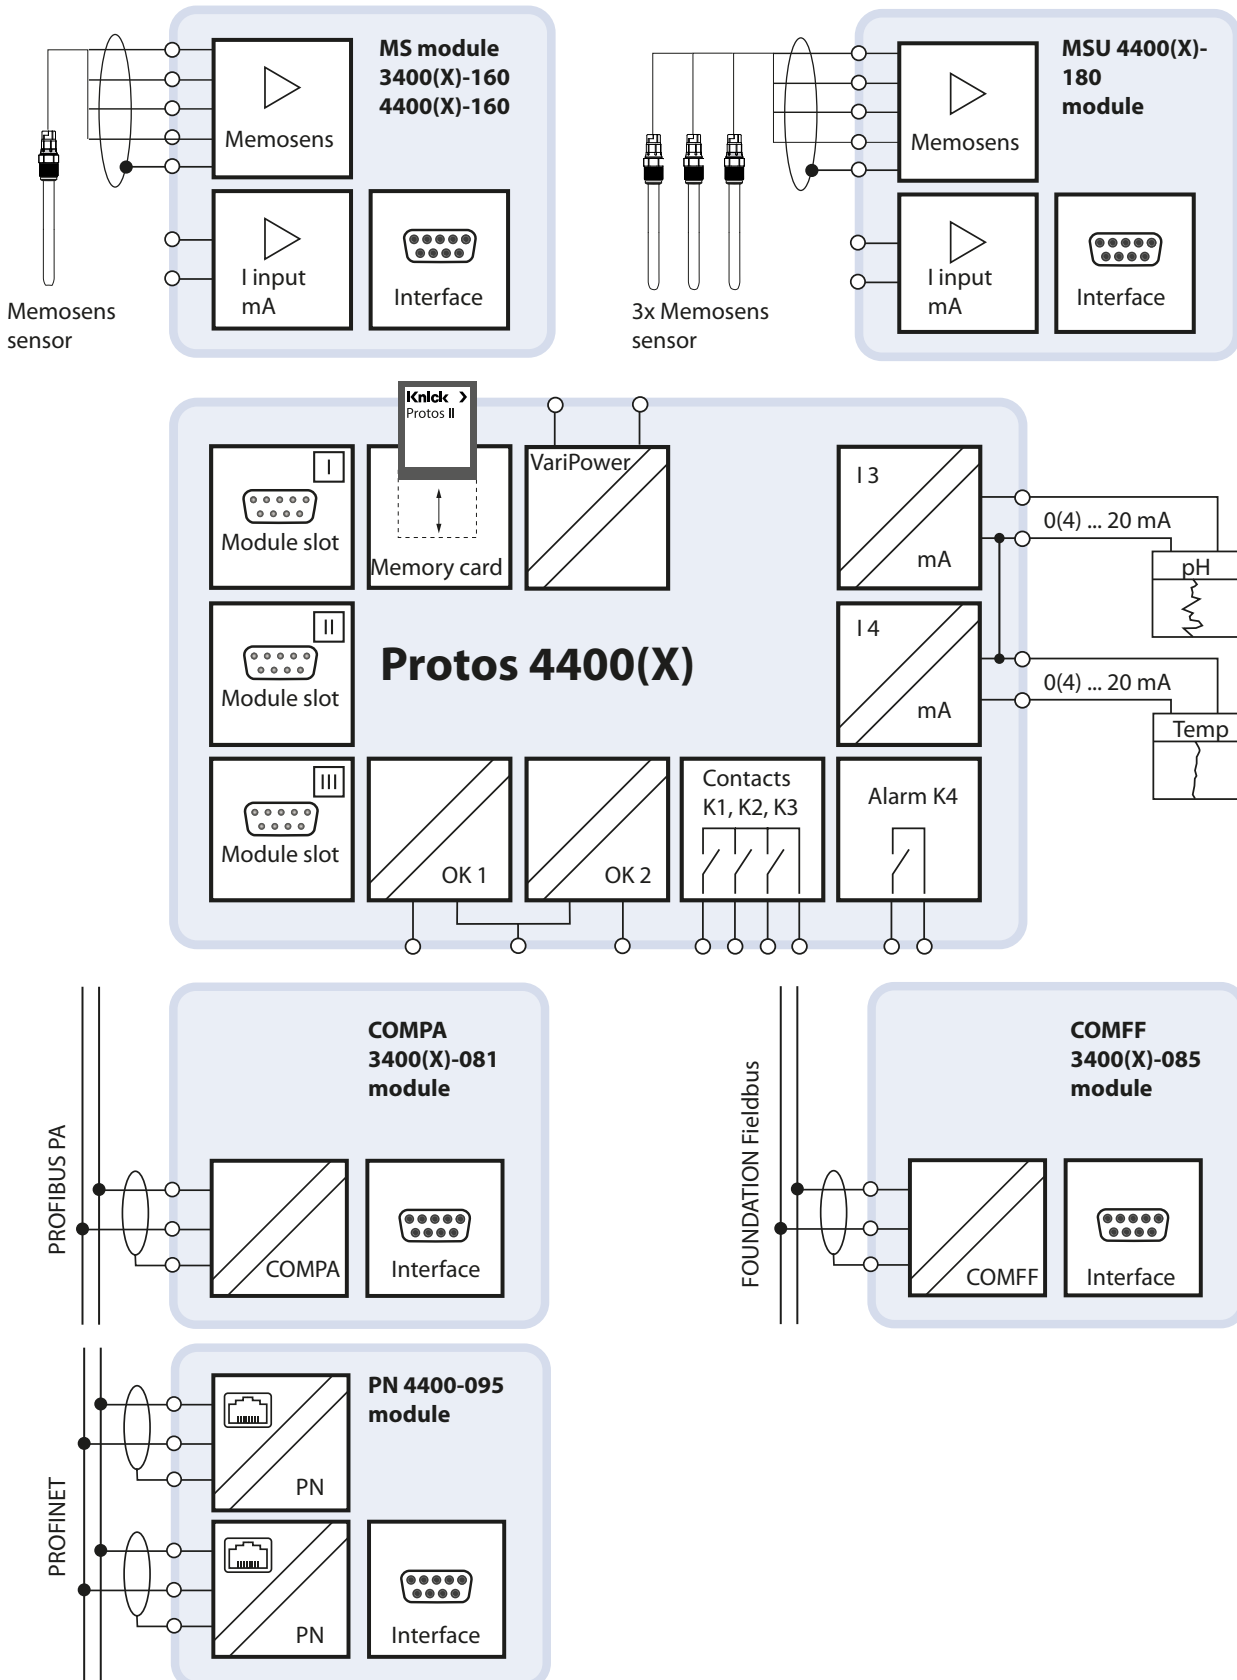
MS module
3400(X)-160
4400(X)-160

Memosens

I input
mA

Interface

Memosens
sensor

MSU 4400(X)-
180
module

Memosens

I input
mA

Interface

3x Memosens
sensor

Knick
Protos II

I
Module slot

Memory card

VariPower

I 3
mA

0(4) ... 20 mA

pH

II
Module slot

Protos 4400(X)

I 4
mA

0(4) ... 20 mA

Temp

III
Module slot

OK 1

OK 2

Contacts
K1, K2, K3

Alarm K4

COMPA
3400(X)-081
module

PROFIBUS PA

COMPA

Interface

COMFF
3400(X)-085
module

FOUNDATION Fieldbus

COMFF

Interface

PN 4400-095
module

PROFINET

PN

PN

Interface